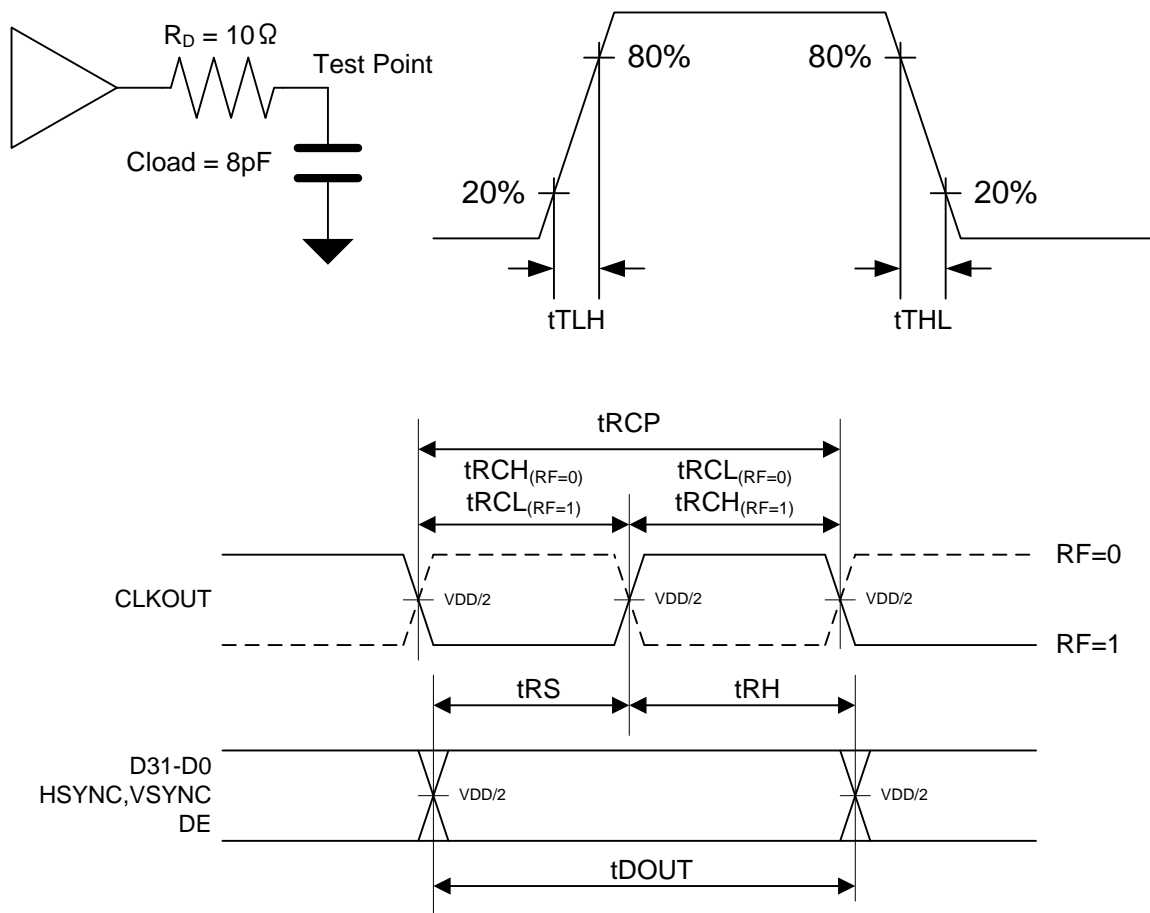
$R_D = 10\,\Omega$
Test Point
Cload = 8pF

80%
80%
20%
20%
tTLH
tTHL

tRCP
$tRCH_{(RF=0)}$
$tRCL_{(RF=1)}$
$tRCL_{(RF=0)}$
$tRCH_{(RF=1)}$
RF=0
CLKOUT
VDD/2
VDD/2
VDD/2
RF=1
tRS
tRH
D31-D0
HSYNC,VSYNC
DE
VDD/2
VDD/2
tDOUT